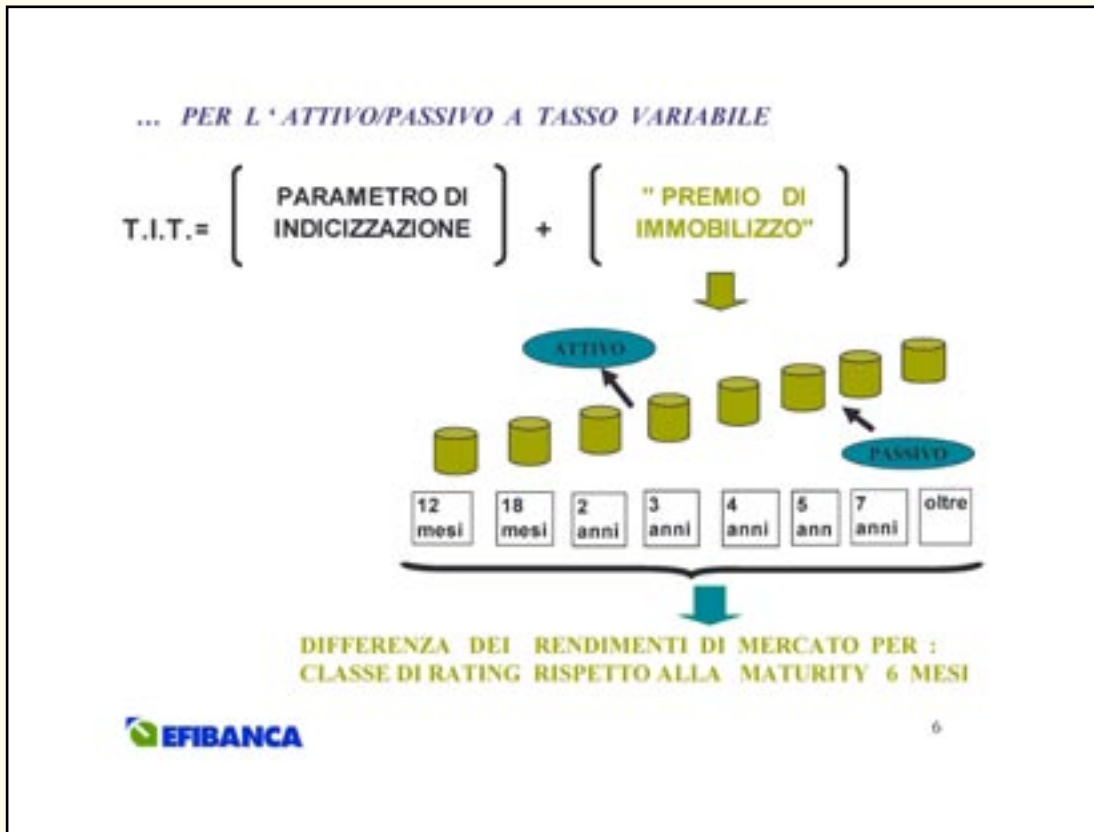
... PER L ' ATTIVO/PASSIVO A TASSO VARIABILE

T.I.T.= [ PARAMETRO DI INDICIZZAZIONE ] + [ " PREMIO DI IMMOBILIZZO" ]

ATTIVO

PASSIVO

| 12 mesi | 18 mesi | 2 anni | 3 anni | 4 anni | 5 ann | 7 anni | oltre |
|---|---|---|---|---|---|---|---|

DIFFERENZA DEI RENDIMENTI DI MERCATO PER : CLASSE DI RATING RISPETTO ALLA MATURITY 6 MESI

EFIBANCA

6